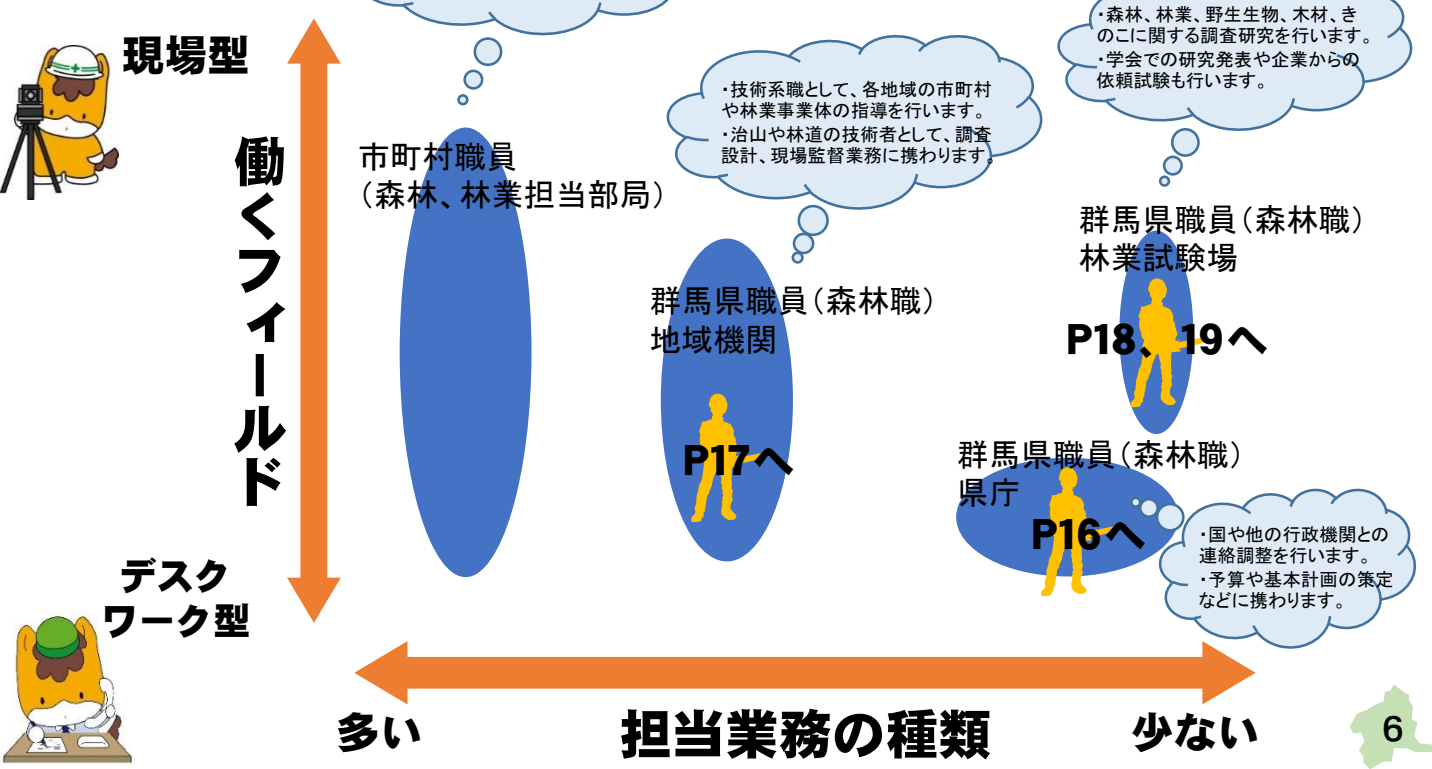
現場型

働くフィールド

デスク
ワーク型

・森林、林業、野生生物、木材、きのこに関する調査研究を行います。
・学会での研究発表や企業からの依頼試験も行います。

・技術系職として、各地域の市町村や林業事業体の指導を行います。
・治山や林道の技術者として、調査設計、現場監督業務に携わります。

市町村職員
（森林、林業担当部局）

群馬県職員（森林職）
林業試験場

P18、19へ

群馬県職員（森林職）
地域機関

P17へ

群馬県職員（森林職）
県庁

P16へ

・国や他の行政機関との連絡調整を行います。
・予算や基本計画の策定などに携わります。

多い

担当業務の種類

少ない

6